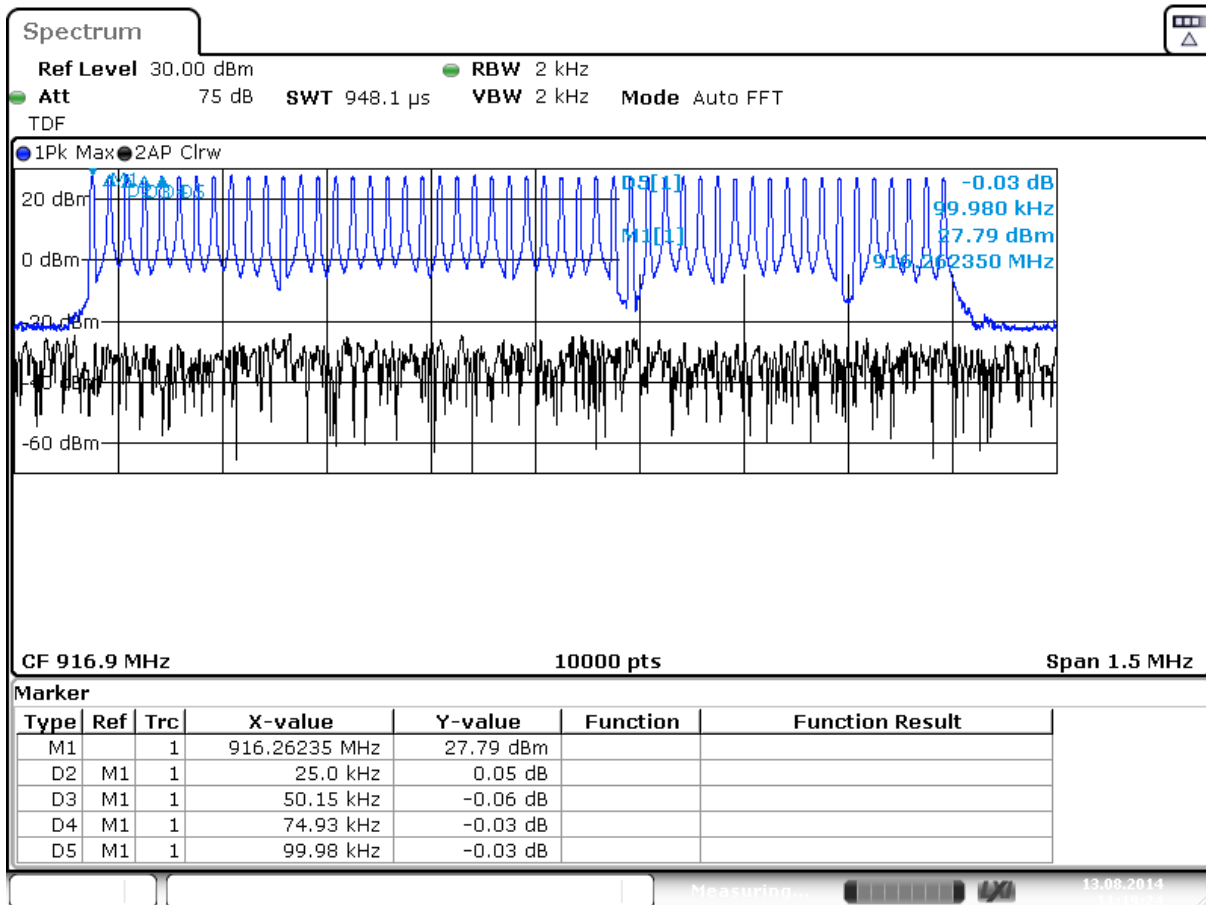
Spectrum

Ref Level 30.00 dBm
RBW 2 kHz
Att 75 dB
SWT 948.1 µs
VBW 2 kHz
Mode Auto FFT
TDF

1Pk Max 2AP Clrw

D5[1] -0.03 dB
99.980 kHz
M1[1] 27.79 dBm
916.262350 MHz

20 dBm
0 dBm
-20 dBm
-40 dBm
-60 dBm

CF 916.9 MHz
10000 pts
Span 1.5 MHz

Marker

| Type | Ref | Trc | X-value | Y-value | Function | Function Result |
|---|---|---|---|---|---|---|
| M1 | | 1 | 916.26235 MHz | 27.79 dBm | | |
| D2 | M1 | 1 | 25.0 kHz | 0.05 dB | | |
| D3 | M1 | 1 | 50.15 kHz | -0.06 dB | | |
| D4 | M1 | 1 | 74.93 kHz | -0.03 dB | | |
| D5 | M1 | 1 | 99.98 kHz | -0.03 dB | | |

Measuring...
13.08.2014